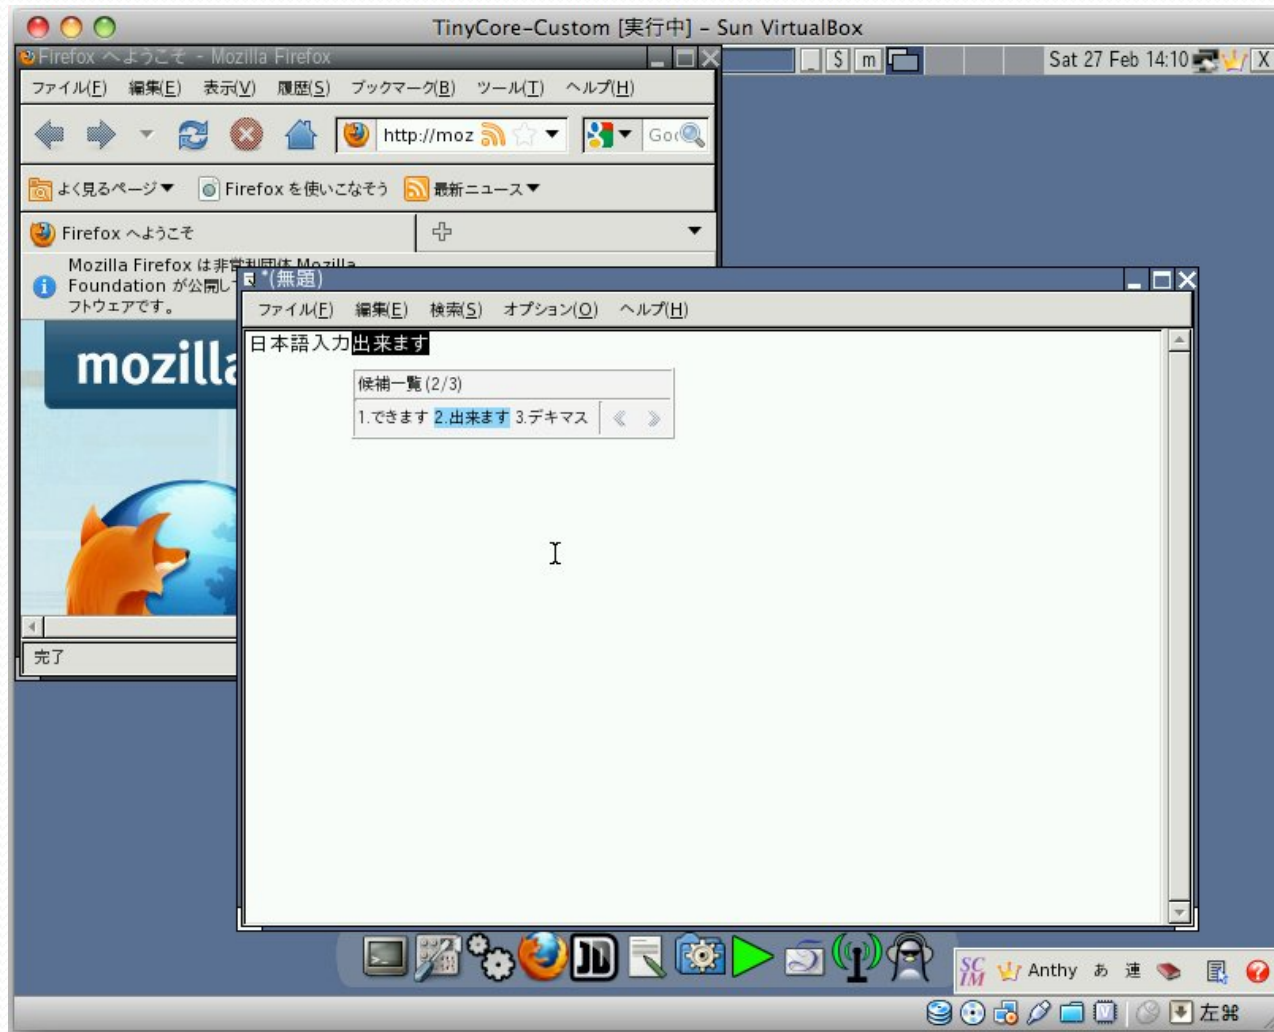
TinyCore-Custom [実行中] - Sun VirtualBox

Firefox へようこそ - Mozilla Firefox

S m

Sat 27 Feb 14:10

X

ファイル(F) 編集(E) 表示(V) 履歴(S) ブックマーク(B) ツール(T) ヘルプ(H)

http://moz

Goo

よく見るページ Firefox を使いこなそう 最新ニュース

Firefox へようこそ

Mozilla Firefox は非営利団体 Mozilla Foundation が公開し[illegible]フトウェアです。

mozill

完了

*(無題)

ファイル(F) 編集(E) 検索(S) オプション(O) ヘルプ(H)

日本語入力出来ます

候補一覧 (2/3)

1.できます 2.出来ます 3.デキマス

Anthy あ 連

左⌘